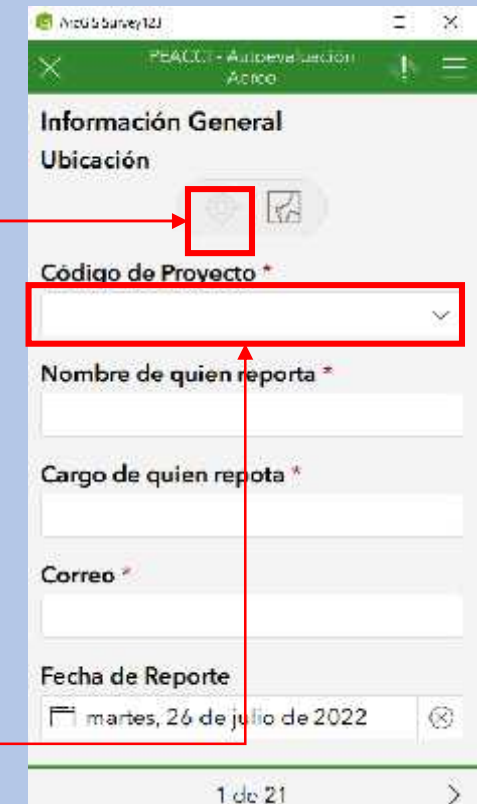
ArcGIS Survey123

PEACCI - Autoevaluación Activo

Información General

Ubicación

Código de Proyecto *

Nombre de quien reporta *

Cargo de quien repota *

Correo *

Fecha de Reporte

martes, 26 de julio de 2022

1 de 21